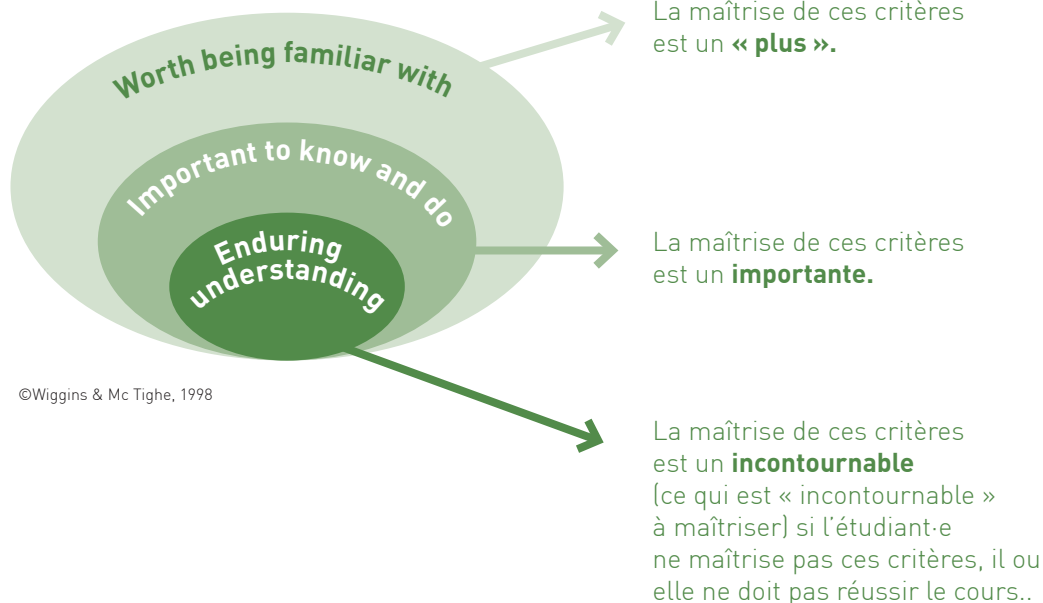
Worth being familiar with

Important to know and do

Enduring understanding

©Wiggins & Mc Tighe, 1998

La maîtrise de ces critères est un **« plus ».**

La maîtrise de ces critères est un **importante.**

La maîtrise de ces critères est un **incontournable** (ce qui est « incontournable » à maîtriser) si l'étudiant·e ne maîtrise pas ces critères, il ou elle ne doit pas réussir le cours..